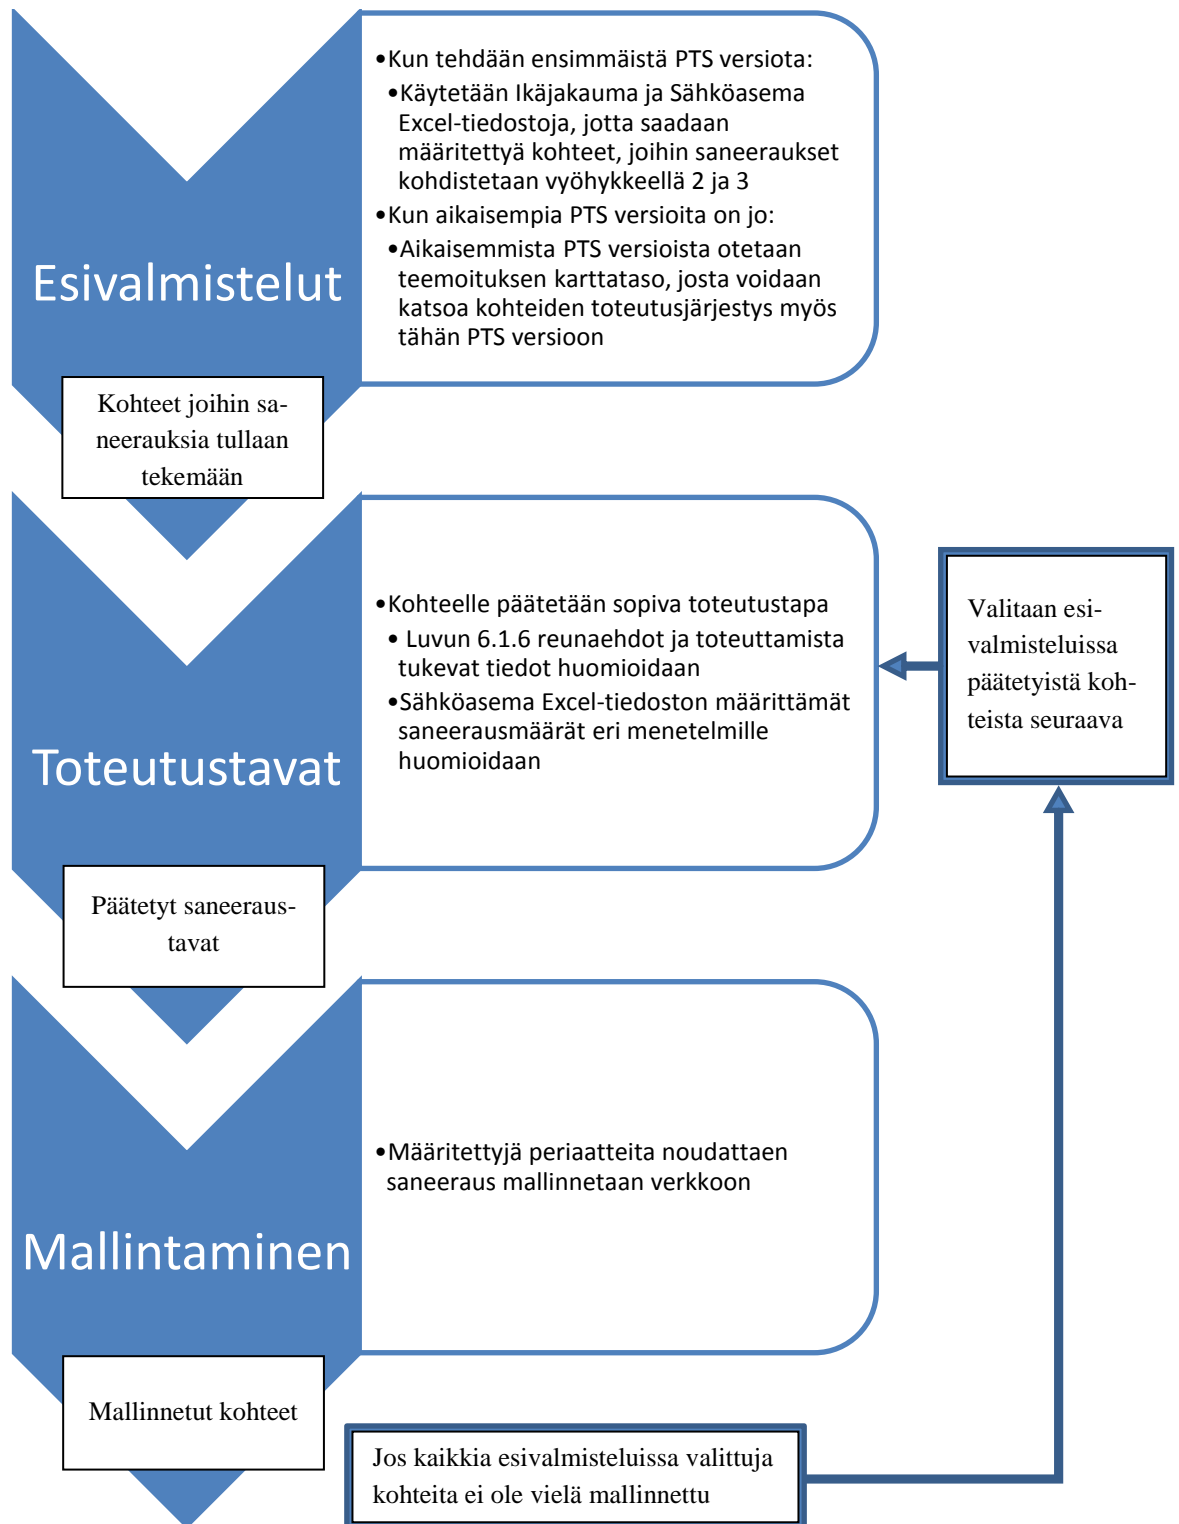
Esivalmistelut

•Kun tehdään ensimmäistä PTS versiota:
•Käytetään Ikäjakauma ja Sähköasema Excel-tiedostoja, jotta saadaan määritettyä kohteet, joihin saneeraukset kohdistetaan vyöhykkeellä 2 ja 3
•Kun aikaisempia PTS versioita on jo:
•Aikaisemmista PTS versioista otetaan teemoituksen karttataso, josta voidaan katsoa kohteiden toteutusjärjestys myös tähän PTS versioon

Kohteet joihin saneerauksia tullaan tekemään

Toteutustavat

•Kohteelle päätetään sopiva toteutustapa
• Luvun 6.1.6 reunaehdot ja toteuttamista tukevat tiedot huomioidaan
•Sähköasema Excel-tiedoston määrittämät saneerausmäärät eri menetelmille huomioidaan

Valitaan esivalmisteluissa päätetyistä kohteista seuraava

Päätetyt saneeraustavat

Mallintaminen

•Määritettyjä periaatteita noudattaen saneeraus mallinnetaan verkkoon

Mallinnetut kohteet

Jos kaikkia esivalmisteluissa valittuja kohteita ei ole vielä mallinnettu